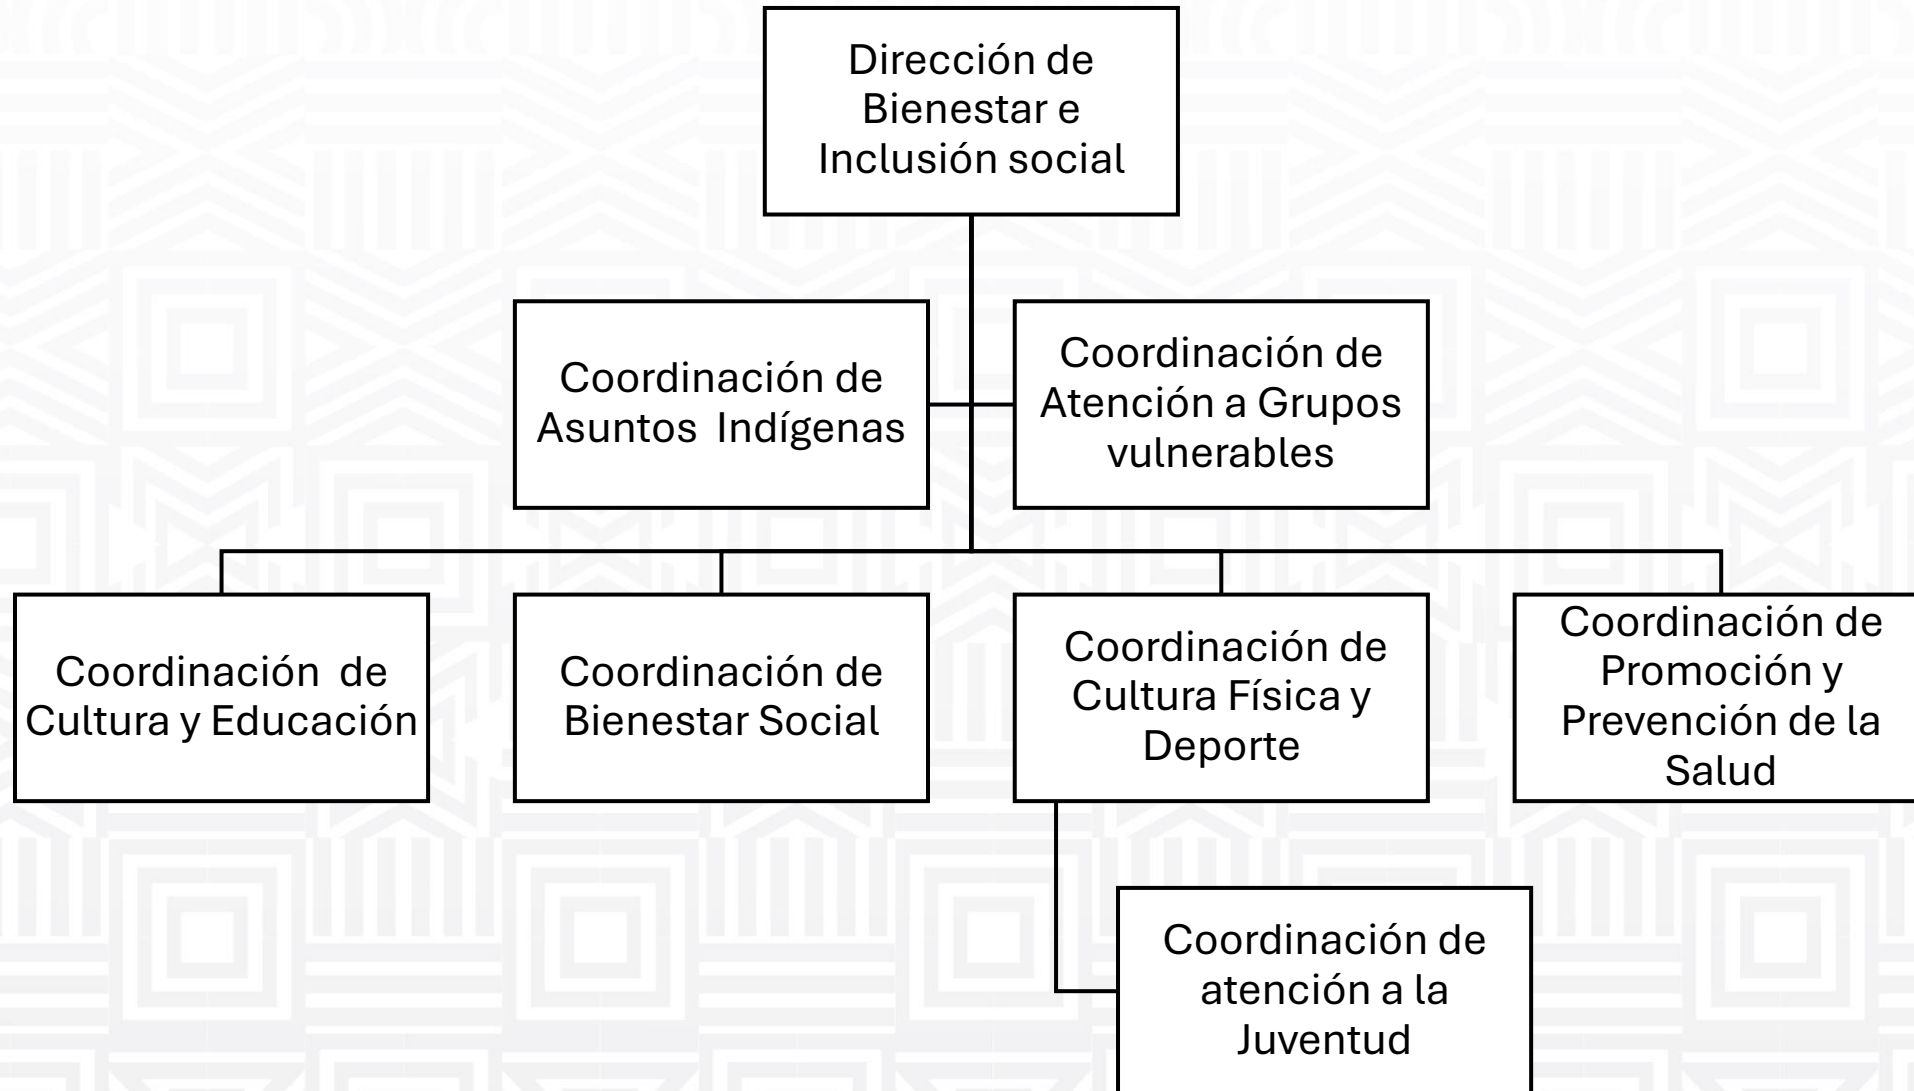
Dirección de Bienestar e Inclusión social

Coordinación de Asuntos Indígenas

Coordinación de Atención a Grupos vulnerables

Coordinación de Cultura y Educación

Coordinación de Bienestar Social

Coordinación de Cultura Física y Deporte

Coordinación de Promoción y Prevención de la Salud

Coordinación de atención a la Juventud